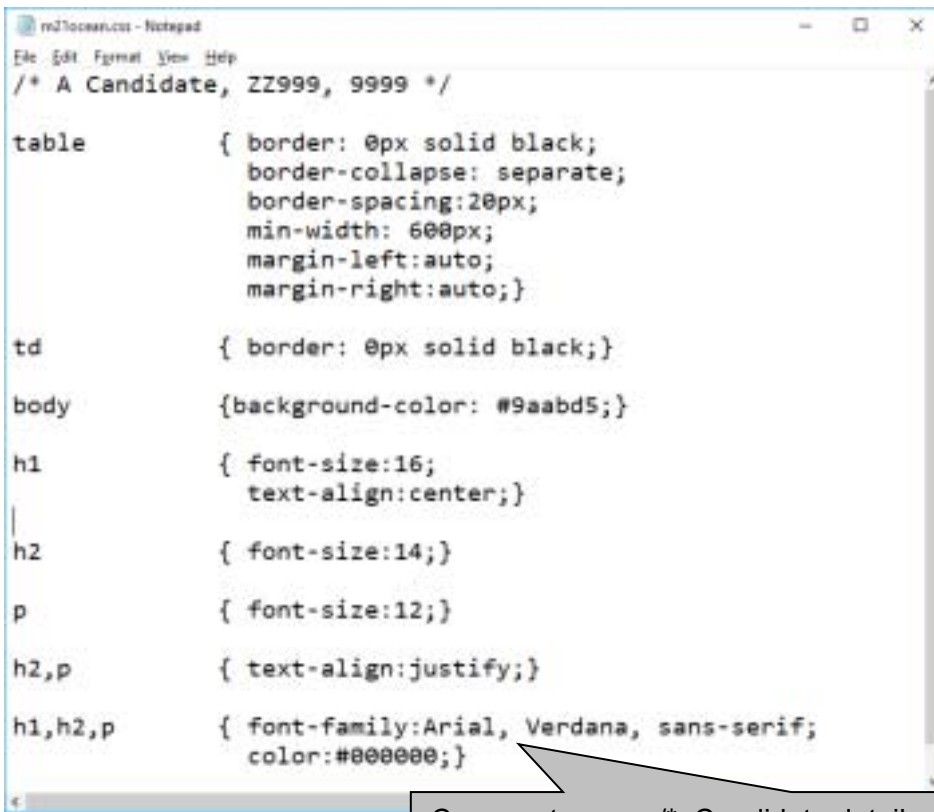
m21ocean.css - Notepad
File Edit Format View Help
/* A Candidate, ZZ999, 9999 */

table { border: 0px solid black;
border-collapse: separate;
border-spacing:20px;
min-width: 600px;
margin-left:auto;
margin-right:auto;}

td { border: 0px solid black;}

body {background-color: #9aabd5;}

h1 { font-size:16;
text-align:center;}

h2 { font-size:14;}

p { font-size:12;}

h2,p { text-align:justify;}

h1,h2,p { font-family:Arial, Verdana, sans-serif;
color:#000000;}

Comment: ... /* Candidate detail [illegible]